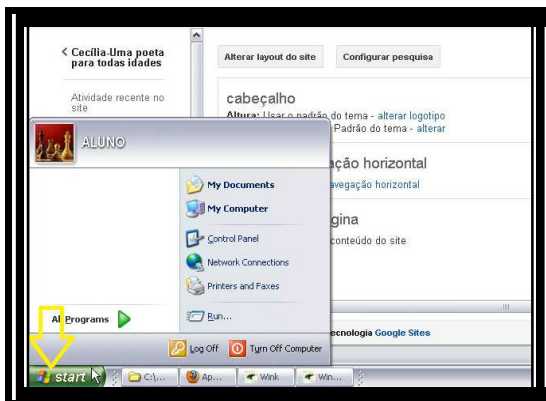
< Cecília-Uma poeta para todas idades

Atividade recente no site

Alterar layout do site

Configurar pesquisa

cabeçalho

Altura: Usar o padrão do tema - alterar logotipo

Padrão do tema - alterar

ação horizontal

avegação horizontal

gina

conteúdo do site

ecnologia Google Sites

ALUNO

My Documents

My Computer

Control Panel

Network Connections

Printers and Faxes

Run...

All Programs

Log Off

Turn Off Computer

start

C:\...

Ap...

Wink

Win...